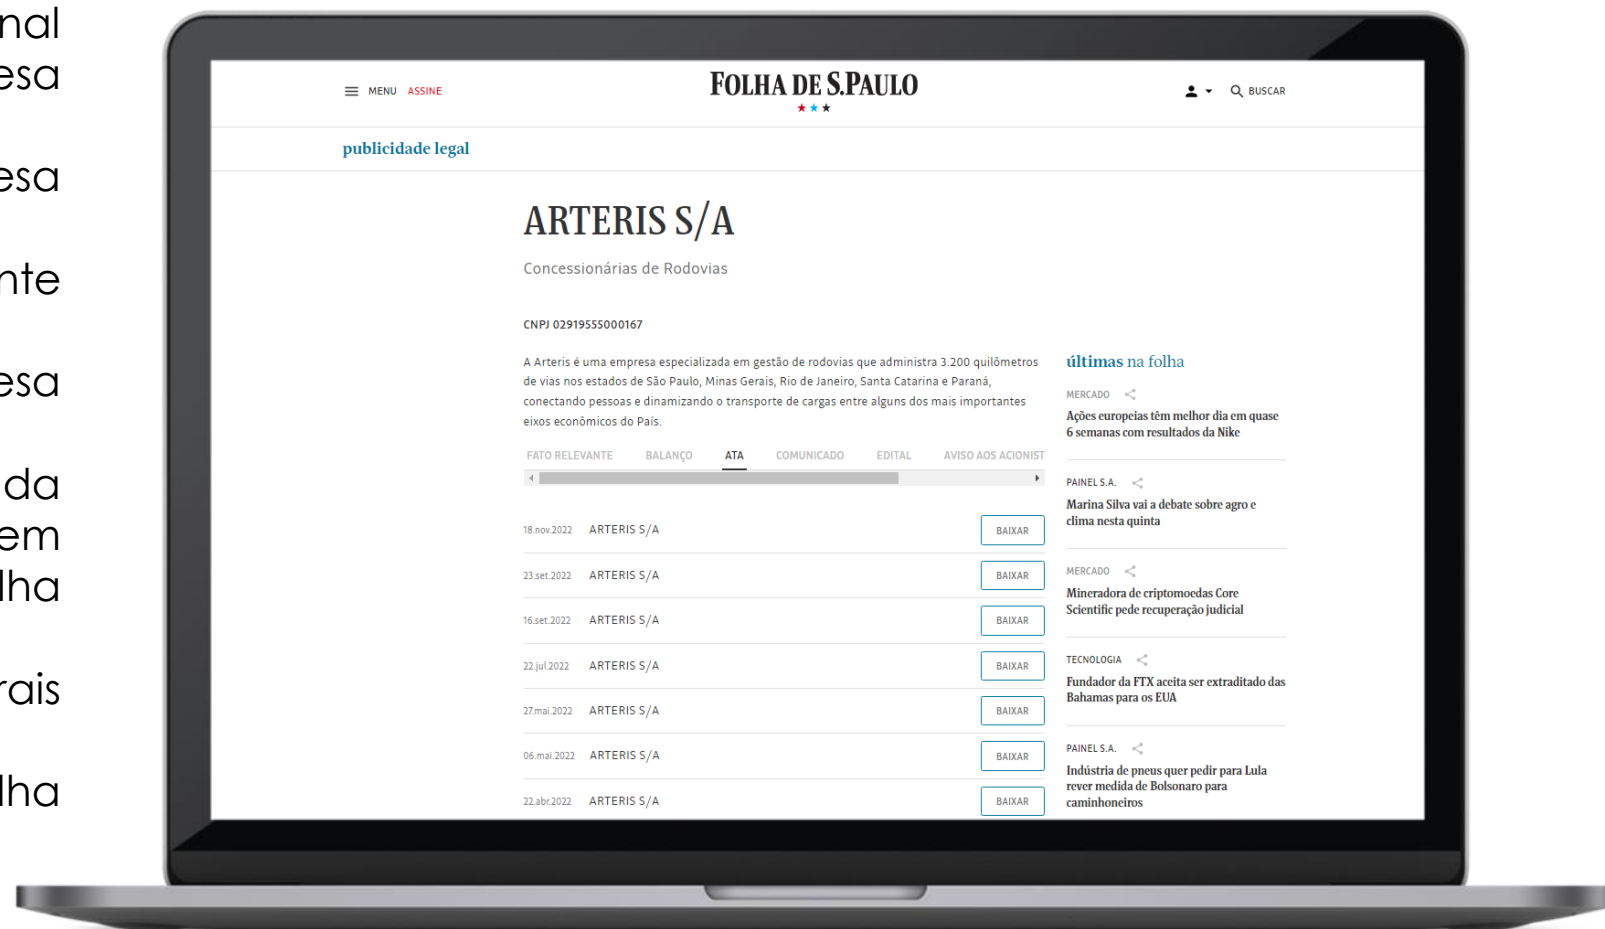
nal
esa

esa

nte

esa

da
em
lha

rais

lha

MENU ASSINE

FOLHA DE S.PAULO

BUSCAR

publicidade legal

ARTERIS S/A

Concessionárias de Rodovias

CNPJ 02919555000167

A Arteris é uma empresa especializada em gestão de rodovias que administra 3.200 quilômetros de vias nos estados de São Paulo, Minas Gerais, Rio de Janeiro, Santa Catarina e Paraná, conectando pessoas e dinamizando o transporte de cargas entre alguns dos mais importantes eixos econômicos do País.

FATO RELEVANTE BALANÇO ATA COMUNICADO EDITAL AVISO AOS ACIONIST

| | | |
|---|---|---|
| 18.nov.2022 | ARTERIS S/A | BAIXAR |
| 23.set.2022 | ARTERIS S/A | BAIXAR |
| 16.set.2022 | ARTERIS S/A | BAIXAR |
| 22.jul.2022 | ARTERIS S/A | BAIXAR |
| 27.mai.2022 | ARTERIS S/A | BAIXAR |
| 06.mai.2022 | ARTERIS S/A | BAIXAR |
| 22.abr.2022 | ARTERIS S/A | BAIXAR |

últimas na folha

MERCADO
Ações europeias têm melhor dia em quase 6 semanas com resultados da Nike

PAINEL S.A.
Marina Silva vai a debate sobre agro e clima nesta quinta

MERCADO
Mineradora de criptomoedas Core Scientific pede recuperação judicial

TECNOLOGIA
Fundador da FTX aceita ser extraditado das Bahamas para os EUA

PAINEL S.A.
Indústria de pneus quer pedir para Lula rever medida de Bolsonaro para caminhoneiros